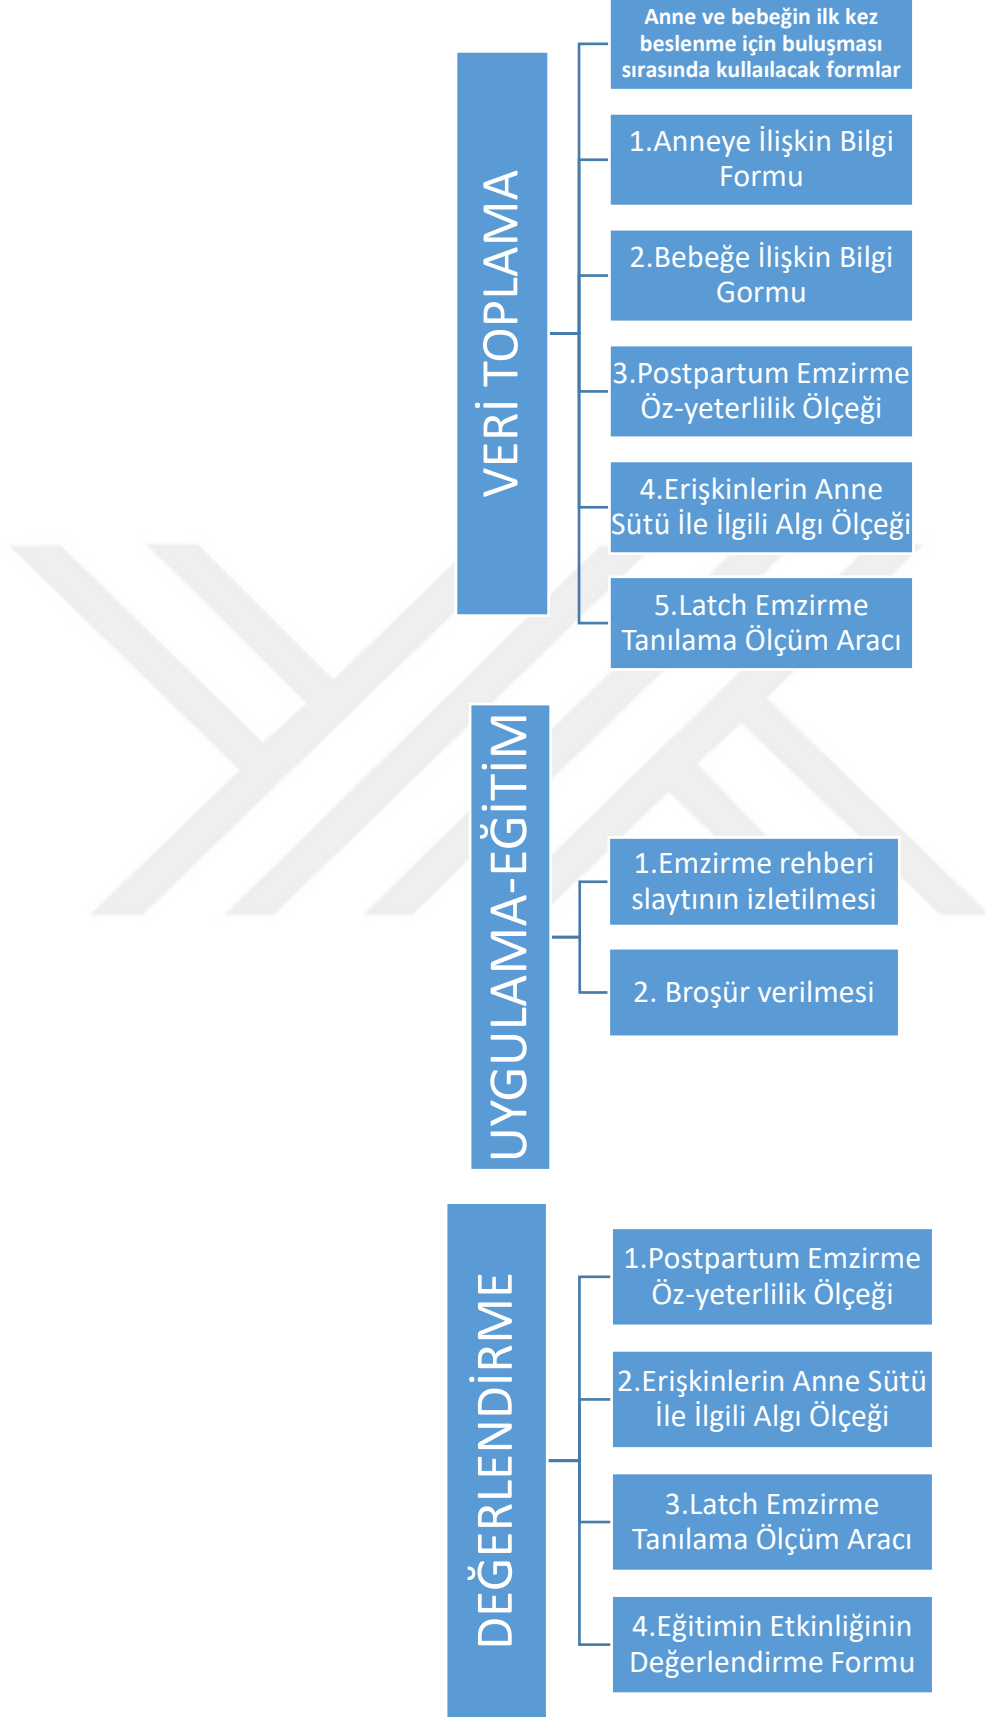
VERİ TOPLAMA

Anne ve bebeğin ilk kez beslenme için buluşması sırasında kullaılacak formlar

1.Anneye İlişkin Bilgi Formu

2.Bebeğe İlişkin Bilgi Gormu

3.Postpartum Emzirme Öz-yeterlilik Ölçeği

4.Erişkinlerin Anne Sütü İle İlgili Algı Ölçeği

5.Latch Emzirme Tanılama Ölçüm Aracı

UYGULAMA-EĞİTİM

1.Emzirme rehberi slaytının izletilmesi

2. Broşür verilmesi

DEĞERLENDİRME

1.Postpartum Emzirme Öz-yeterlilik Ölçeği

2.Erişkinlerin Anne Sütü İle İlgili Algı Ölçeği

3.Latch Emzirme Tanılama Ölçüm Aracı

4.Eğitimin Etkinliğinin Değerlendirme Formu